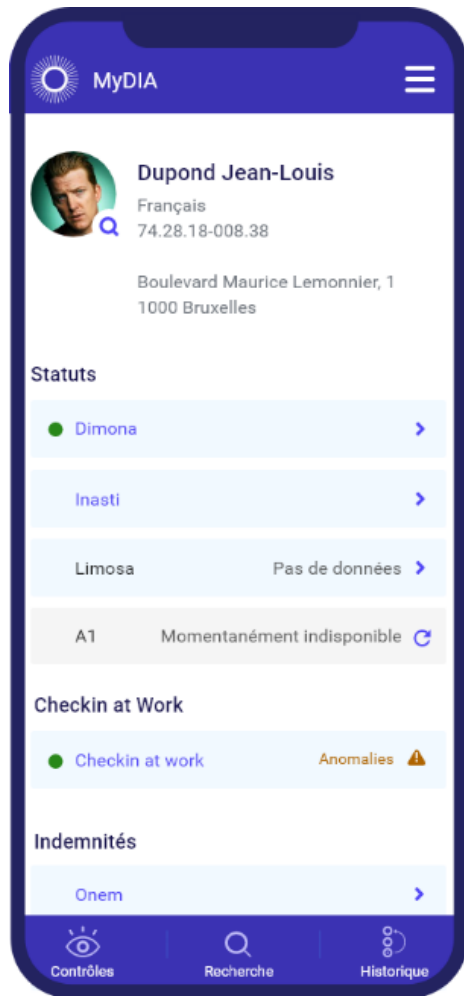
MyDIA

Dupond Jean-Louis
Français
74.28.18-008.38

Boulevard Maurice Lemonnier, 1
1000 Bruxelles

Statuts

Dimona

Inasti

Limosa Pas de données

A1 Momentanément indisponible

Checkin at Work

Checkin at work Anomalies

Indemnités

Onem

Contrôles Recherche Historique